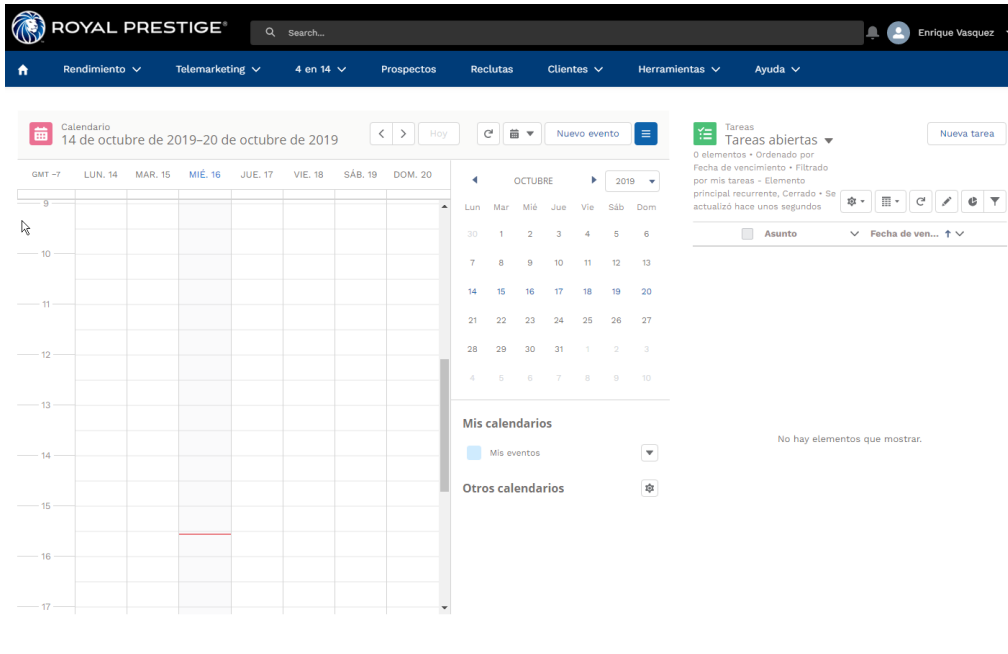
ROYAL PRESTIGE®

Search...

Enrique Vasquez

Rendimiento Telemarketing 4 en 14 Prospectos Reclutas Clientes Herramientas Ayuda

Calendario
14 de octubre de 2019–20 de octubre de 2019

Hoy

Nuevo evento

GMT −7 LUN. 14 MAR. 15 MIÉ. 16 JUE. 17 VIE. 18 SÁB. 19 DOM. 20

9
10
11
12
13
14
15
16
17

OCTUBRE 2019

| Lun | Mar | Mié | Jue | Vie | Sáb | Dom |
|---|---|---|---|---|---|---|
| 30 | 1 | 2 | 3 | 4 | 5 | 6 |
| 7 | 8 | 9 | 10 | 11 | 12 | 13 |
| 14 | 15 | 16 | 17 | 18 | 19 | 20 |
| 21 | 22 | 23 | 24 | 25 | 26 | 27 |
| 28 | 29 | 30 | 31 | 1 | 2 | 3 |
| 4 | 5 | 6 | 7 | 8 | 9 | 10 |

Mis calendarios

Mis eventos

Otros calendarios

Tareas
Tareas abiertas

Nueva tarea

0 elementos • Ordenado por Fecha de vencimiento • Filtrado por mis tareas - Elemento principal recurrente, Cerrado • Se actualizó hace unos segundos

Asunto Fecha de ven...

No hay elementos que mostrar.